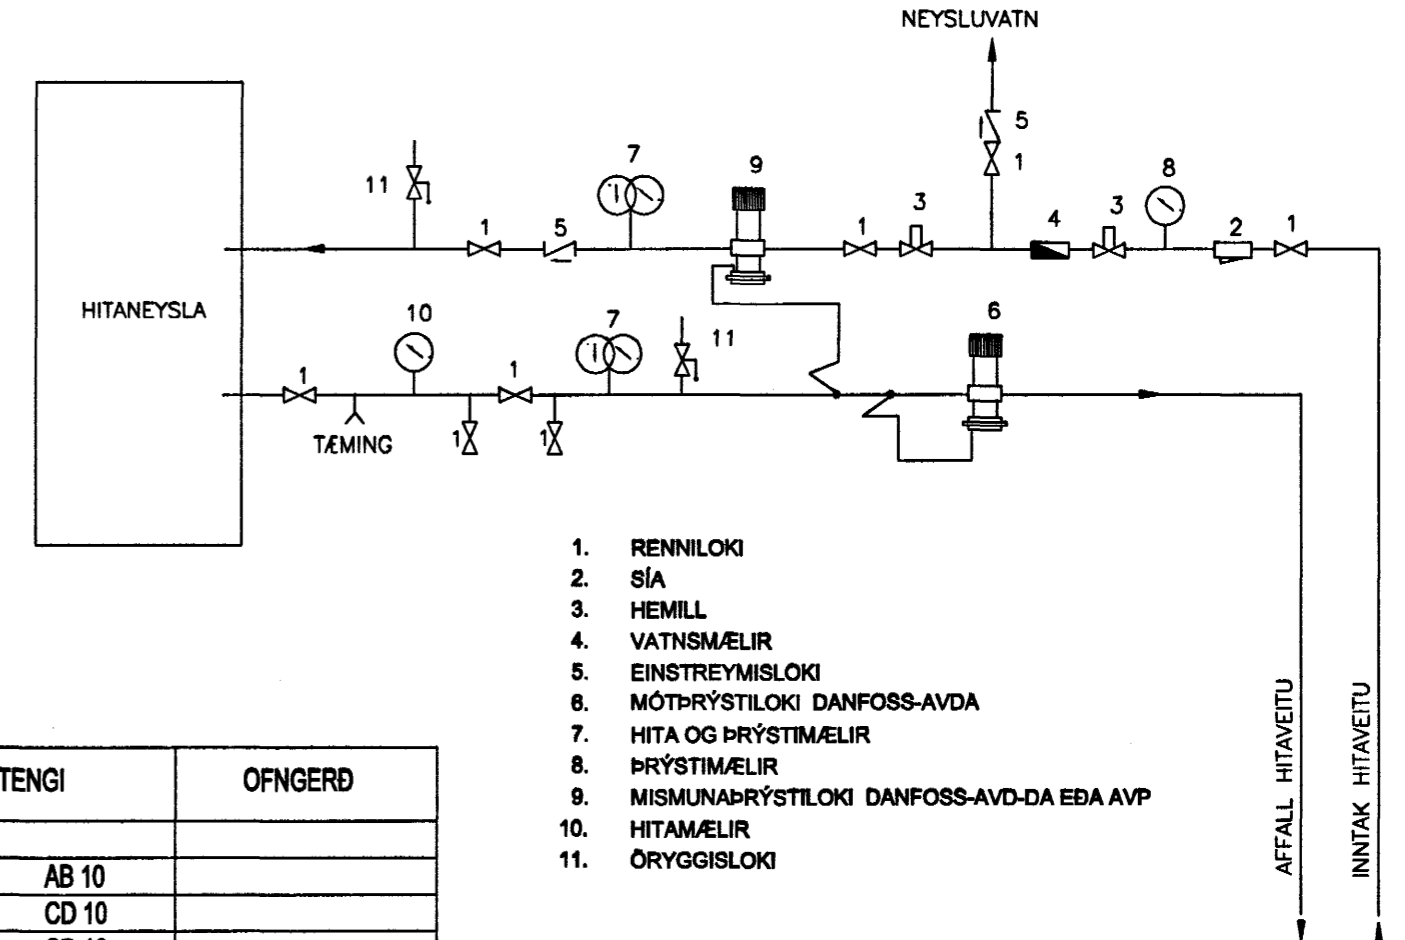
NEYSLUVATN

5
1

11
7
9
1
3
4
3
8
2
1

HITANEYSLA

10
7
11
6
1
1
TÆMING
1
1

1. RENNILOKI
2. SÍA
3. HEMILL
4. VATNSMÆLIR
5. EINSTREYMISLOKI
6. MÓTÞRÝSTILOKI DANFOSS-AVDA
7. HITA OG ÞRÝSTIMÆLIR
8. ÞRÝSTIMÆLIR
9. MISMUNAÞRÝSTILOKI DANFOSS-AVD-DA EÐA AVP
10. HITAMÆLIR
11. ÖRYGGISLOKI

AFFALL HITAVEITU
INNTAK HITAVEITU

| TENGI | OFNGERÐ |
|---|---|
| | |
| AB 10 | |
| CD 10 | |
| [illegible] | |